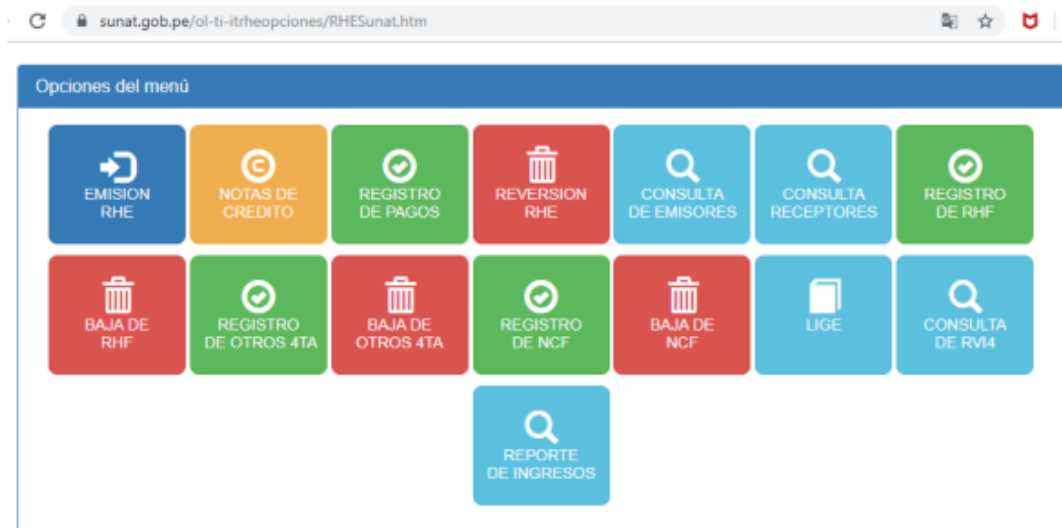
sunat.gob.pe/ol-ti-itrheopciones/RHESunat.htm

Opciones del menú

EMISION RHE

NOTAS DE CREDITO

REGISTRO DE PAGOS

REVERSION RHE

CONSULTA DE EMISORES

CONSULTA RECEPTORES

REGISTRO DE RHF

BAJA DE RHF

REGISTRO DE OTROS 4TA

BAJA DE OTROS 4TA

REGISTRO DE NCF

BAJA DE NCF

LIGE

CONSULTA DE RVI4

REPORTE DE INGRESOS